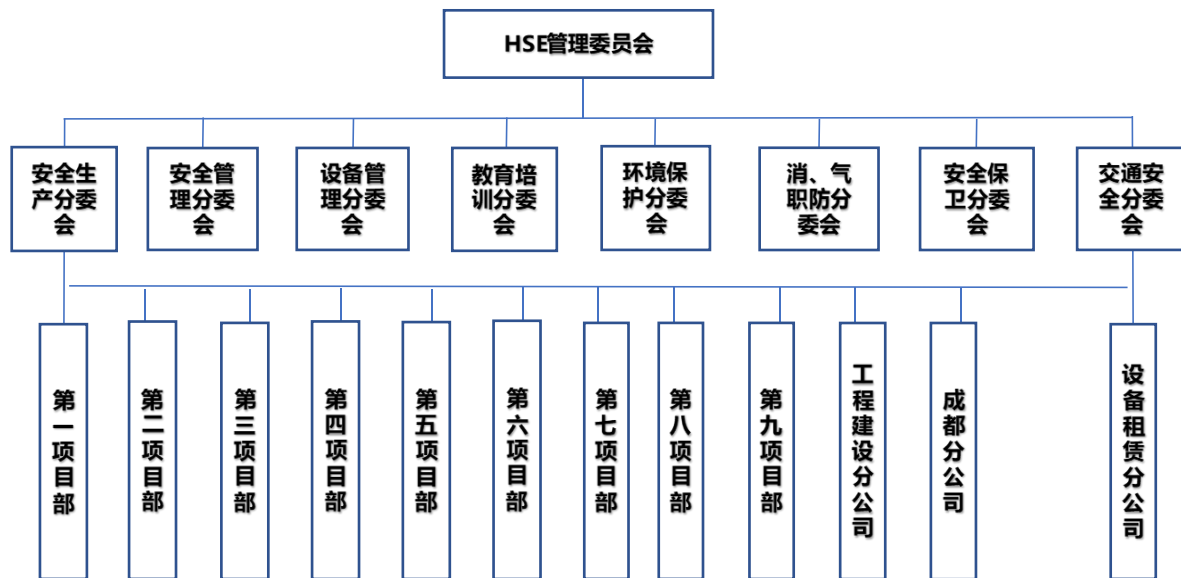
HSE管理委员会

安全生产分委会

安全管理分委会

设备管理分委会

教育培训分委会

环境保护分委会

消、气职防分委会

安全保卫分委会

交通安全分委会

第一项目部

第二项目部

第三项目部

第四项目部

第五项目部

第六项目部

第七项目部

第八项目部

第九项目部

工程建设分公司

成都分公司

设备租赁分公司